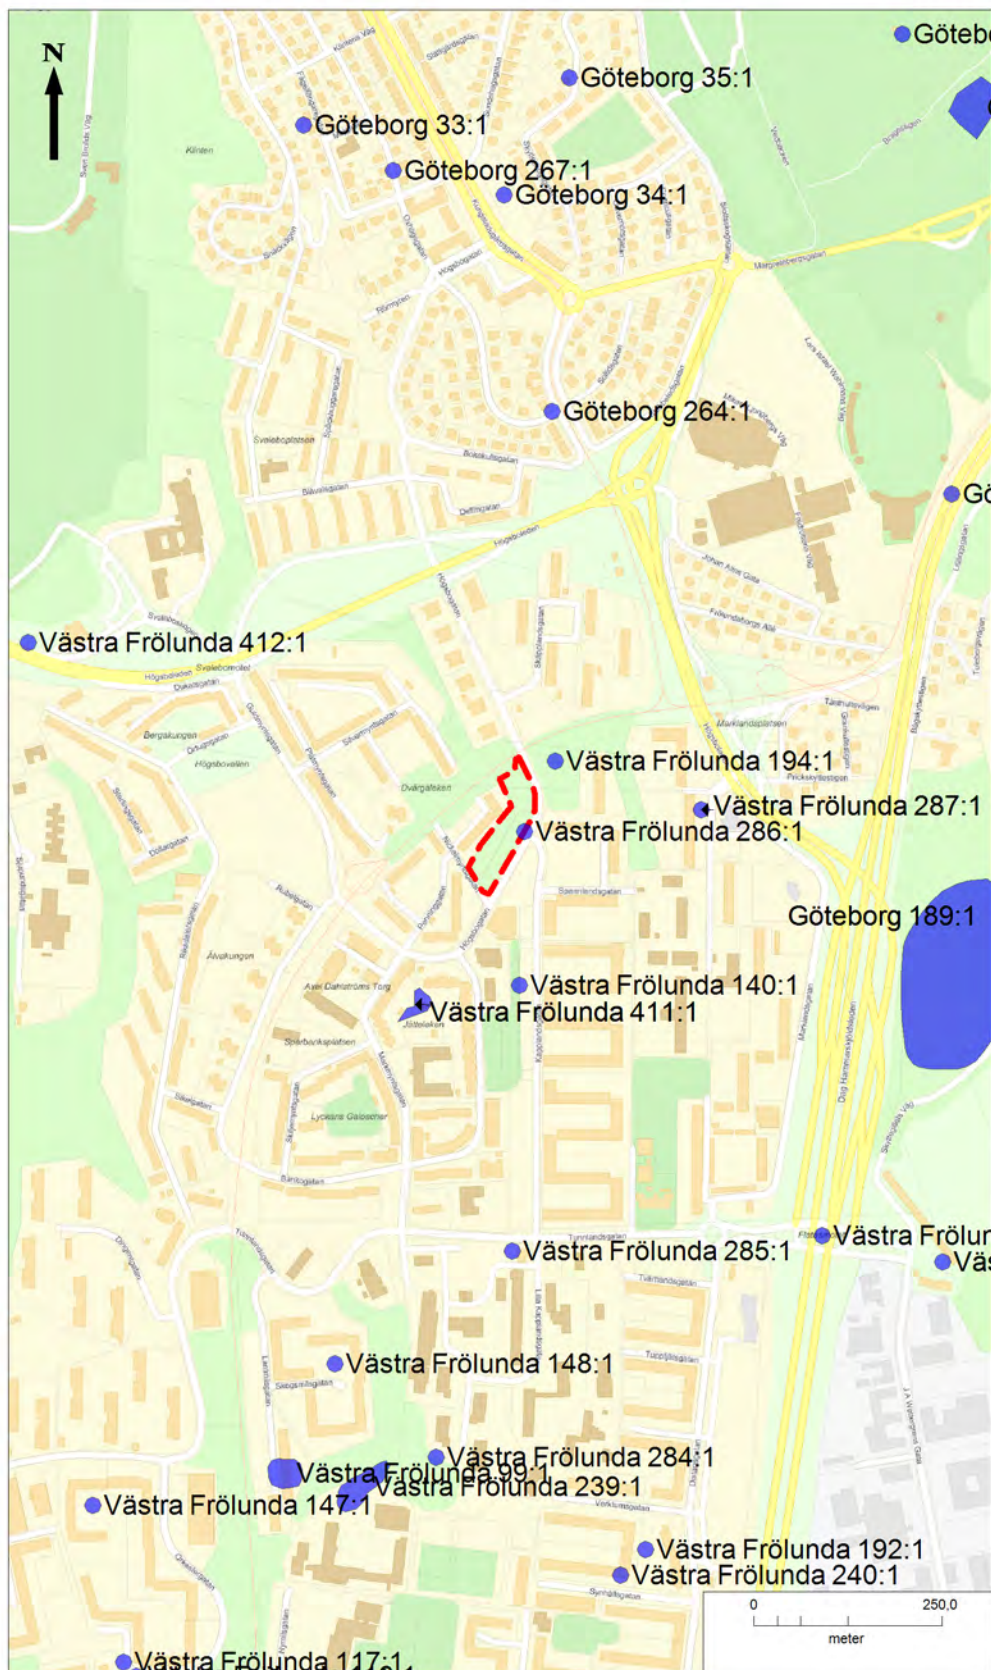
N

Götebo
Göteborg 35:1
Göteborg 33:1
Göteborg 267:1
Göteborg 34:1
Göteborg 264:1
Gö
Västra Frölunda 412:1
Västra Frölunda 194:1
Västra Frölunda 287:1
Västra Frölunda 286:1
Göteborg 189:1
Västra Frölunda 140:1
Västra Frölunda 411:1
Västra Frölur
Väs
Västra Frölunda 285:1
Västra Frölunda 148:1
Västra Frölunda 284:1
Västra Frölunda 99:1
Västra Frölunda 239:1
Västra Frölunda 147:1
Västra Frölunda 192:1
Västra Frölunda 240:1
Västra Frölunda 117:1

0
250,0
meter